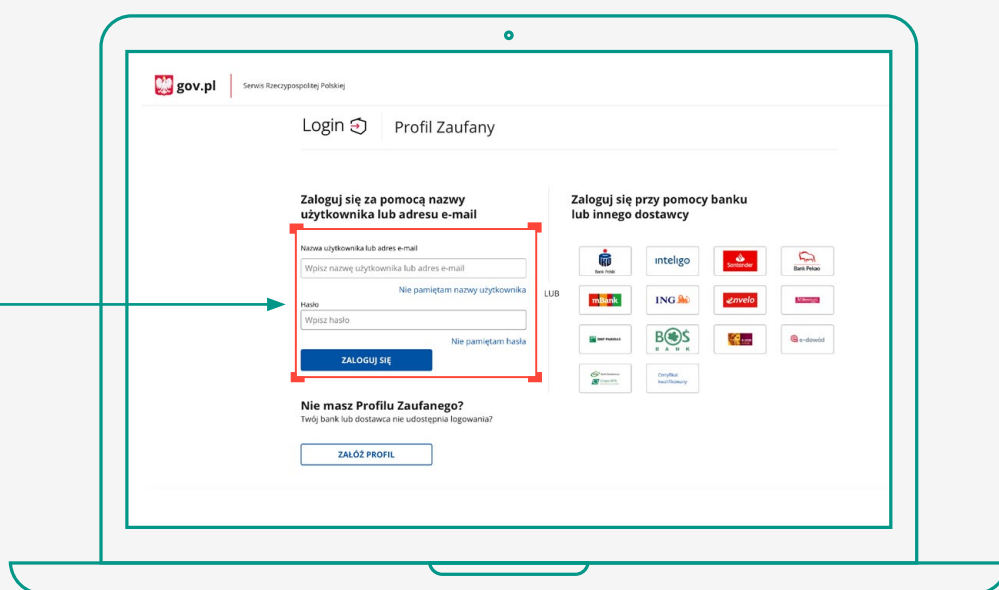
gov.pl | Serwis Rzeczypospolitej Polskiej

Login | Profil Zaufany

Zaloguj się za pomocą nazwy użytkownika lub adresu e-mail

Nazwa użytkownika lub adres e-mail

Wpisz nazwę użytkownika lub adres e-mail

Nie pamiętam nazwy użytkownika

Hasło

Wpisz hasło

Nie pamiętam hasła

ZALOGUJ SIĘ

LUB

Zaloguj się przy pomocy banku lub innego dostawcy

Bank Polski | inteligo | Santander | Bank Pekao

mBank | ING | envelo | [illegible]

BNP Paribas | BOŚ BANK | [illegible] | e-dowód

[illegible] | Certyfikat kwalifikowany

Nie masz Profilu Zaufanego?
Twój bank lub dostawca nie udostępnia logowania?

ZAŁÓŻ PROFIL